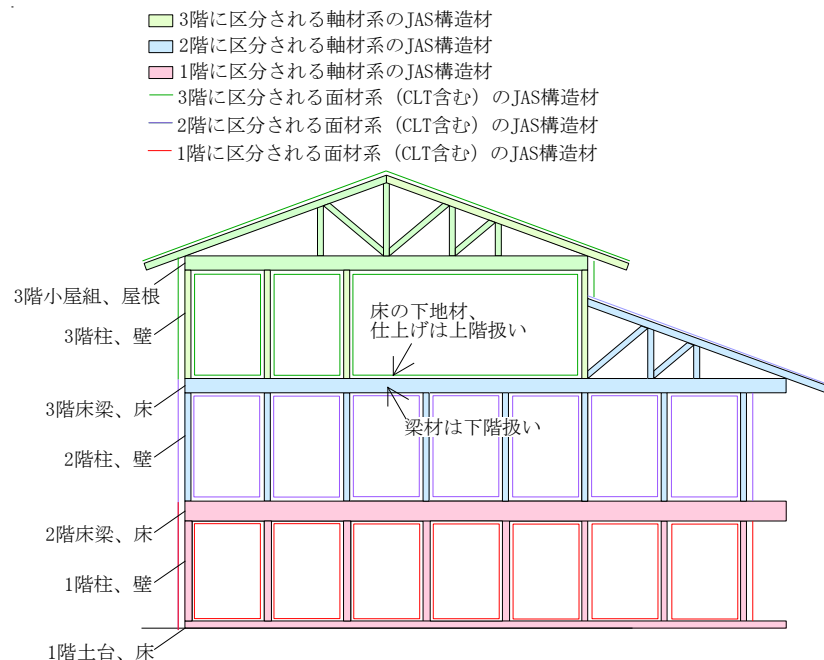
3階に区分される軸材系のJAS構造材
2階に区分される軸材系のJAS構造材
1階に区分される軸材系のJAS構造材
3階に区分される面材系（CLT含む）のJAS構造材
2階に区分される面材系（CLT含む）のJAS構造材
1階に区分される面材系（CLT含む）のJAS構造材

3階小屋組、屋根
3階柱、壁
床の下地材、
仕上げは上階扱い
3階床梁、床
梁材は下階扱い
2階柱、壁
2階床梁、床
1階柱、壁
1階土台、床